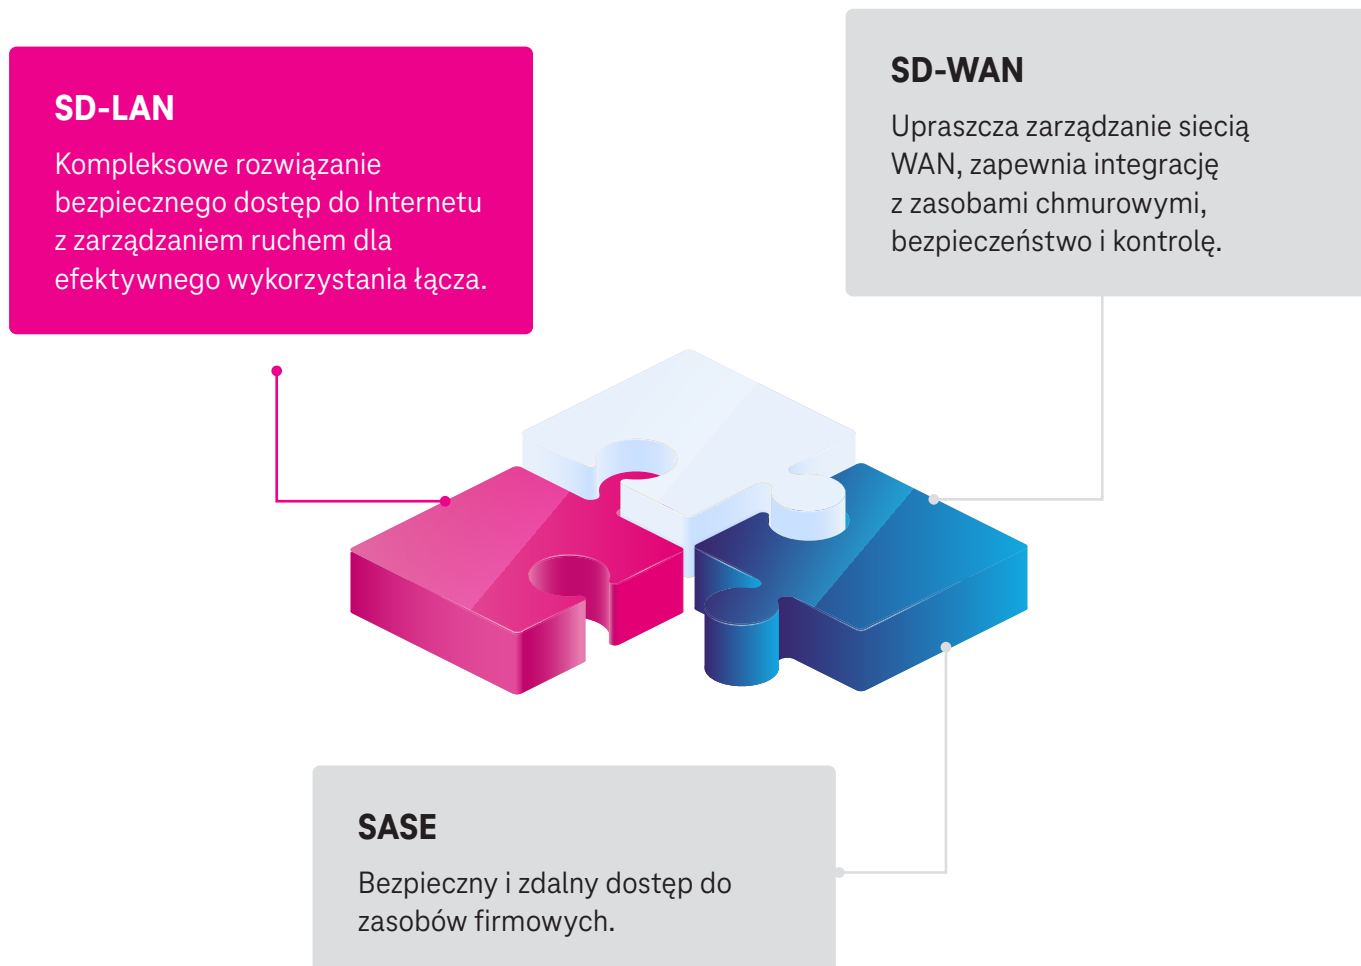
SD-LAN

Kompleksowe rozwiązanie bezpiecznego dostęp do Internetu z zarządzaniem ruchem dla efektywnego wykorzystania łącza.

SD-WAN

Upraszcza zarządzanie siecią WAN, zapewnia integrację z zasobami chmurowymi, bezpieczeństwo i kontrolę.

SASE

Bezpieczny i zdalny dostęp do zasobów firmowych.